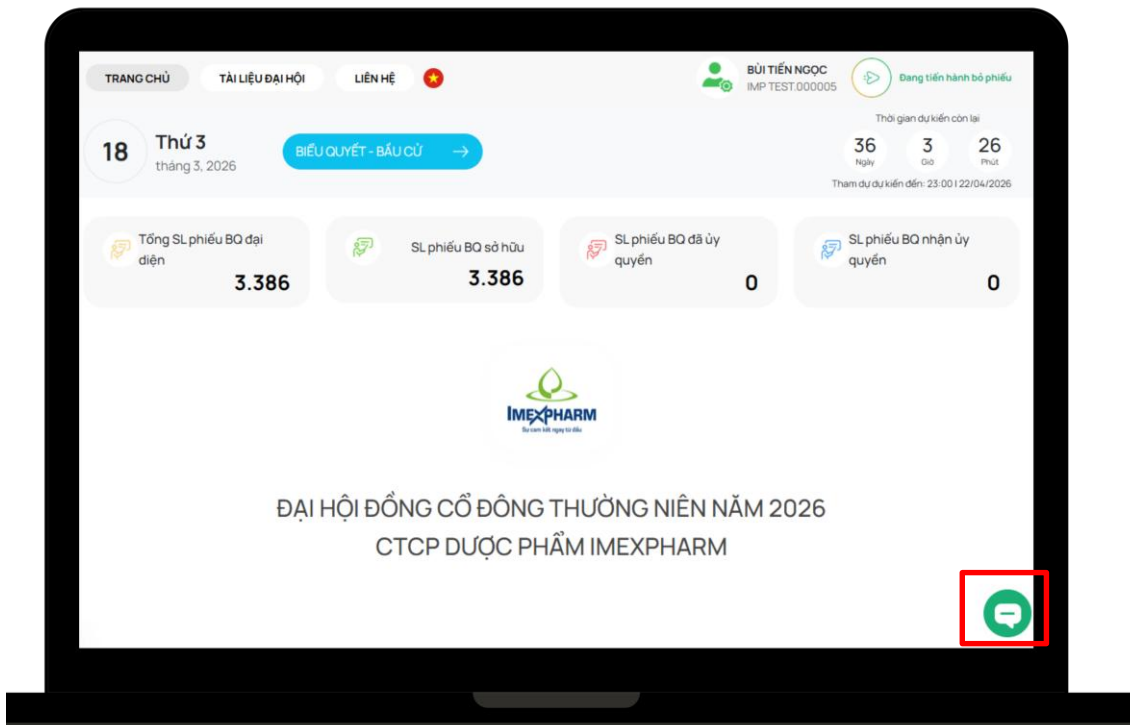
TRANG CHỦ TÀI LIỆU ĐẠI HỘI LIÊN HỆ

BÙI TIẾN NGỌC
IMP TEST.000005

Đang tiến hành bỏ phiếu

18 Thứ 3
tháng 3, 2026

BIỂU QUYẾT - BẦU CỬ →

Thời gian dự kiến còn lại
36 Ngày 3 Giờ 26 Phút
Tham dự dự kiến đến: 23:00 | 22/04/2026

Tổng SL phiếu BQ đại diện
3.386

SL phiếu BQ sở hữu
3.386

SL phiếu BQ đã ủy quyền
0

SL phiếu BQ nhận ủy quyền
0

IMEXPHARM
Sự cam kết ngay từ đầu

ĐẠI HỘI ĐỒNG CỔ ĐÔNG THƯỜNG NIÊN NĂM 2026
CTCP DƯỢC PHẨM IMEXPHARM